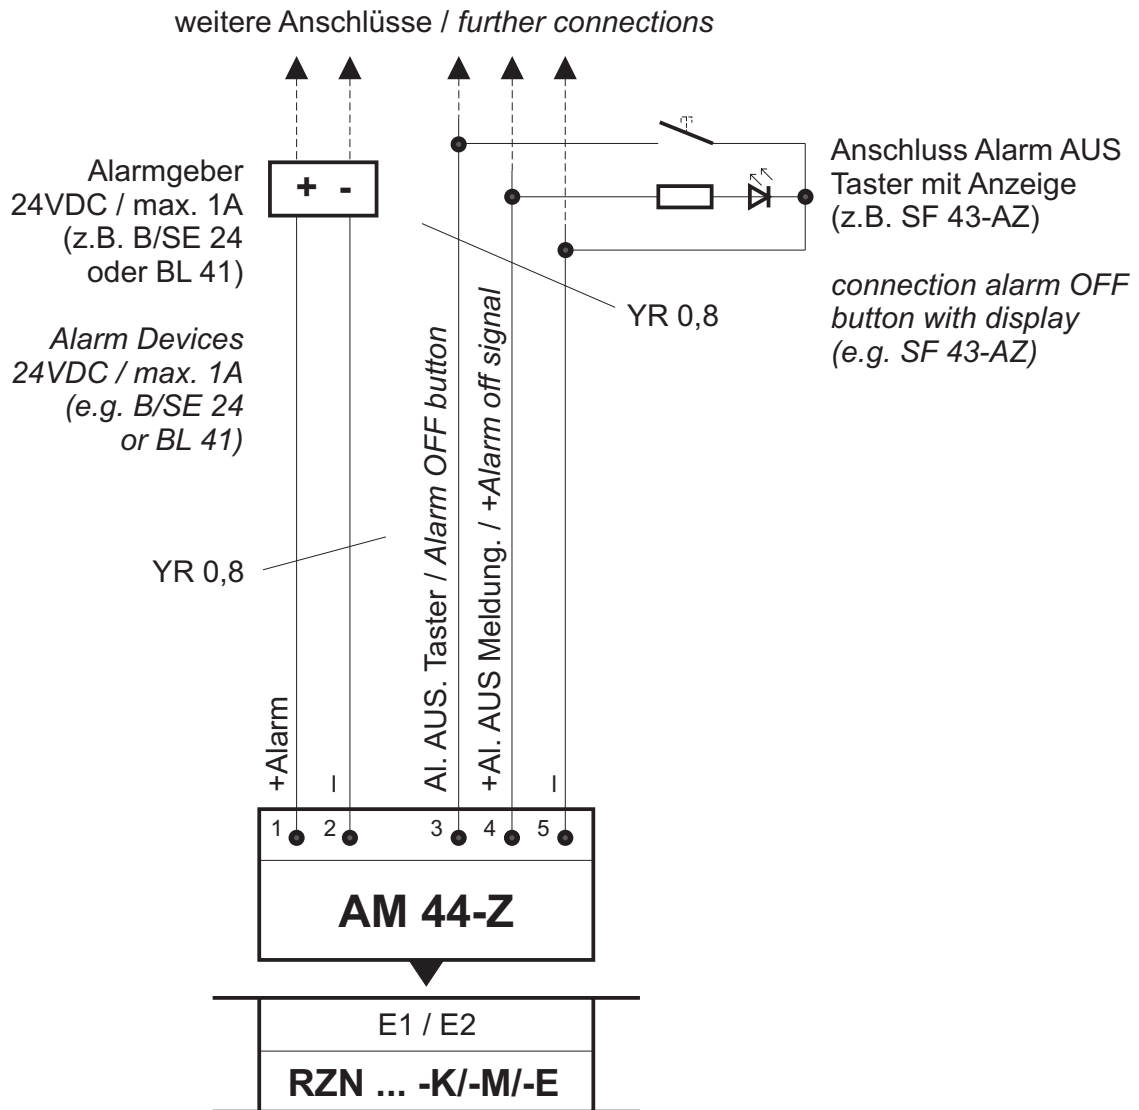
weitere Anschlüsse / *further connections*

Alarmgeber
24VDC / max. 1A
(z.B. B/SE 24
oder BL 41)

*Alarm Devices*
*24VDC / max. 1A*
*(e.g. B/SE 24*
*or BL 41)*

+ -

YR 0,8

Anschluss Alarm AUS
Taster mit Anzeige
(z.B. SF 43-AZ)

*connection alarm OFF*
*button with display*
*(e.g. SF 43-AZ)*

YR 0,8

Al. AUS. Taster / *Alarm OFF button*

+Al. AUS Meldung. / *+Alarm off signal*

+Alarm

I

I

1 2 3 4 5

AM 44-Z

E1 / E2

RZN ... -K/-M/-E